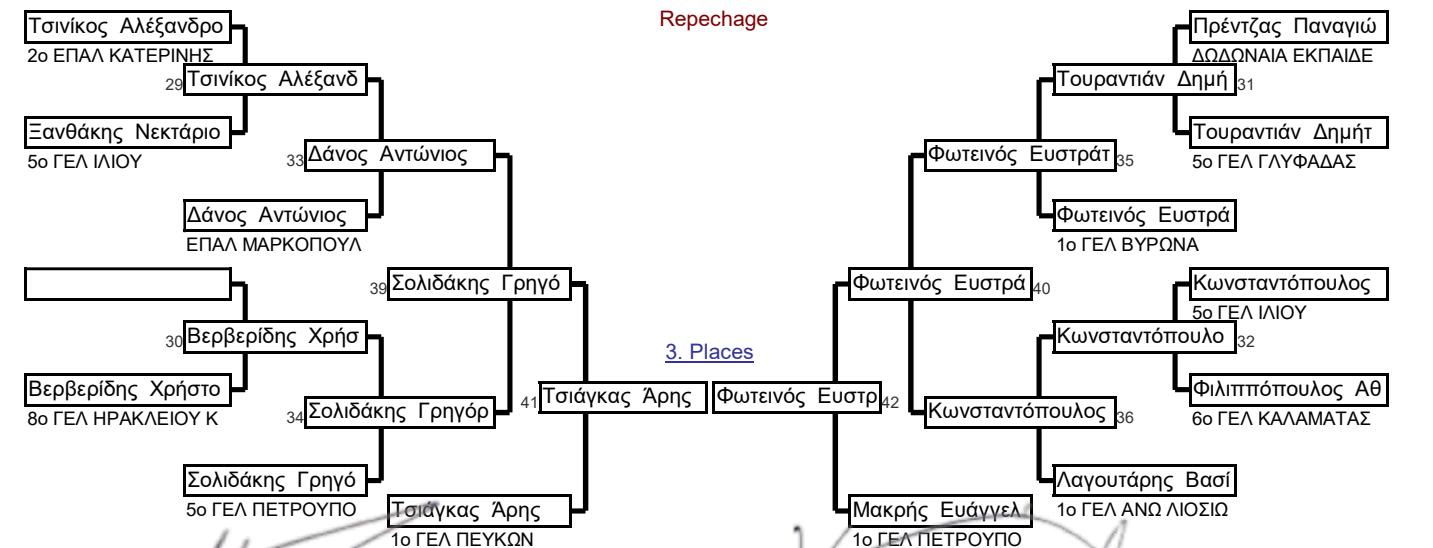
Repechage

Τσινίκος Αλέξανδρο
2ο ΕΠΑΛ ΚΑΤΕΡΙΝΗΣ
29 Τσινίκος Αλέξανδ
Ξανθάκης Νεκτάριο
5ο ΓΕΛ ΙΛΙΟΥ
33 Δάνος Αντώνιος
Δάνος Αντώνιος
ΕΠΑΛ ΜΑΡΚΟΠΟΥΛ
39 Σολιδάκης Γρηγό
30 Βερβερίδης Χρήσ
Βερβερίδης Χρήστο
8ο ΓΕΛ ΗΡΑΚΛΕΙΟΥ Κ
34 Σολιδάκης Γρηγόρ
Σολιδάκης Γρηγό
5ο ΓΕΛ ΠΕΤΡΟΥΠΟ
41 Τσιάγκας Άρης
Τσιάγκας Άρης
1ο ΓΕΛ ΠΕΥΚΩΝ

3. Places

Φωτεινός Ευστρ 42

Πρέντζας Παναγιώ
ΔΩΔΩΝΑΙΑ ΕΚΠΑΙΔΕ
Τουραντιάν Δημή 31
Τουραντιάν Δημήτ
5ο ΓΕΛ ΓΛΥΦΑΔΑΣ
Φωτεινός Ευστράτ 35
Φωτεινός Ευστρά
1ο ΓΕΛ ΒΥΡΩΝΑ
Φωτεινός Ευστρά 40
Κωνσταντόπουλος
5ο ΓΕΛ ΙΛΙΟΥ
Κωνσταντόπουλο 32
Φιλιππόπουλος Αθ
6ο ΓΕΛ ΚΑΛΑΜΑΤΑΣ
Κωνσταντόπουλος 36
Λαγουτάρης Βασί
1ο ΓΕΛ ΑΝΩ ΛΙΟΣΙΩ
Μακρής Ευάγγελ
1ο ΓΕΛ ΠΕΤΡΟΥΠΟ